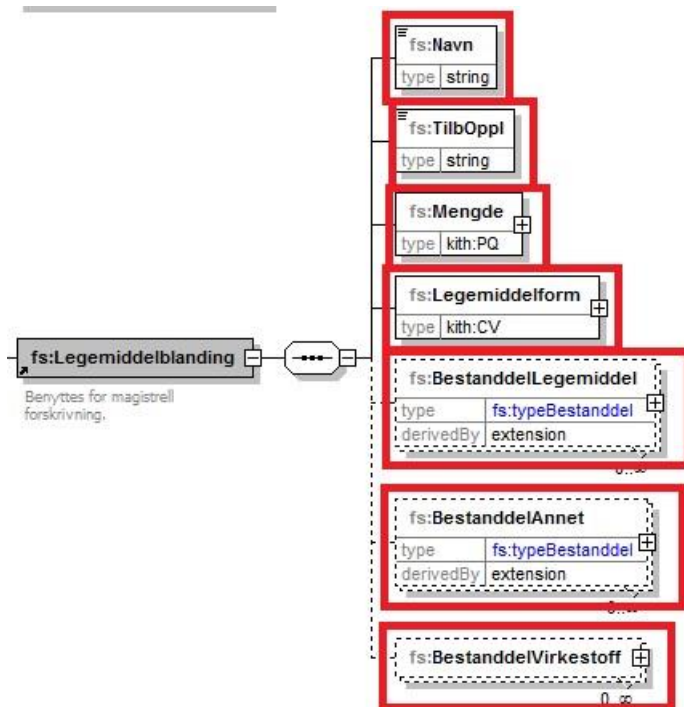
fs:Legemiddelblanding

Benyttes for magistrell forskrivning.

fs:Navn

| type | string |
|---|---|

fs:TilbOppl

| type | string |
|---|---|

fs:Mengde

| type | kith:PQ |
|---|---|

fs:Legemiddelform

| type | kith:CV |
|---|---|

fs:BestanddelLegemiddel

| type | fs:typeBestanddel |
|---|---|
| derivedBy | extension |

0..∞

fs:BestanddelAnnet

| type | fs:typeBestanddel |
|---|---|
| derivedBy | extension |

0..∞

fs:BestanddelVirkestoff

0..∞